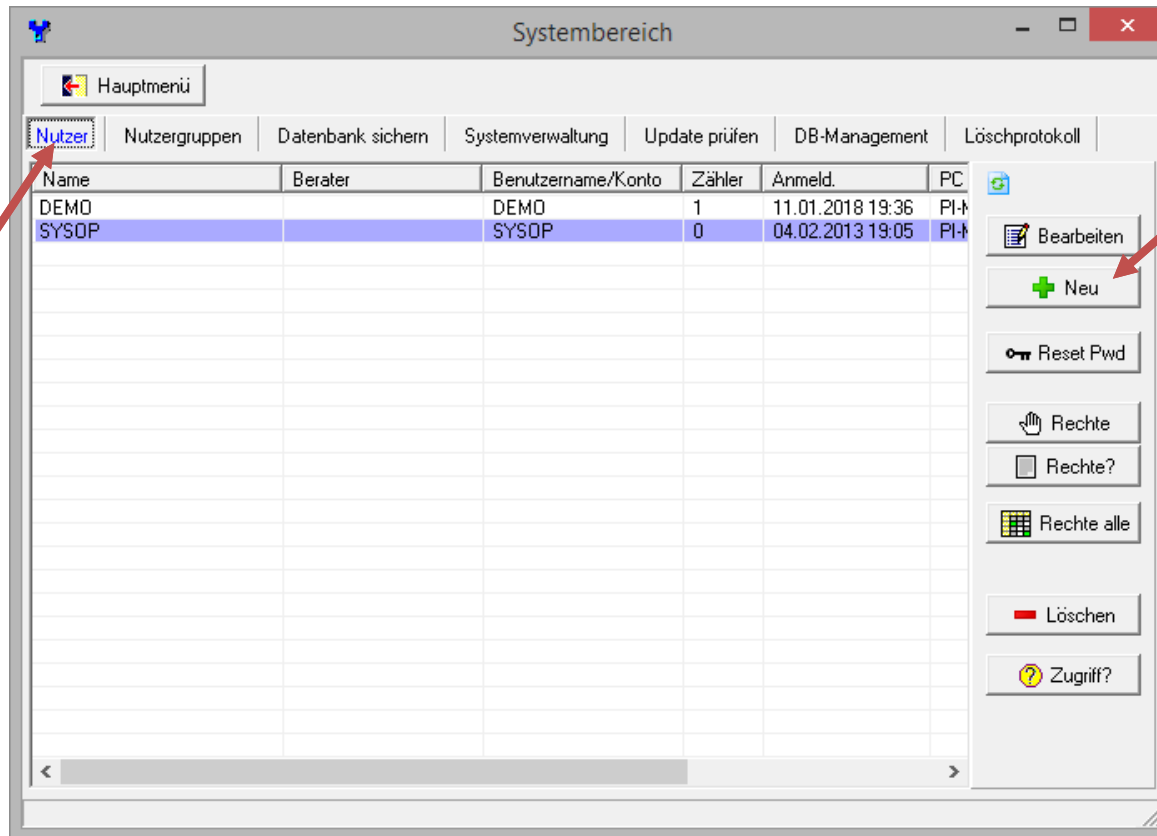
Systembereich

Hauptmenü

Nutzer | Nutzergruppen | Datenbank sichern | Systemverwaltung | Update prüfen | DB-Management | Löschprotokoll

| Name | Berater | Benutzername/Konto | Zähler | Anmeld. | PC |
|---|---|---|---|---|---|
| DEMO | | DEMO | 1 | 11.01.2018 19:36 | PI-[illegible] |
| SYSOP | | SYSOP | 0 | 04.02.2013 19:05 | PI-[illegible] |

Bearbeiten
Neu
Reset Pwd
Rechte
Rechte?
Rechte alle
Löschen
Zugriff?